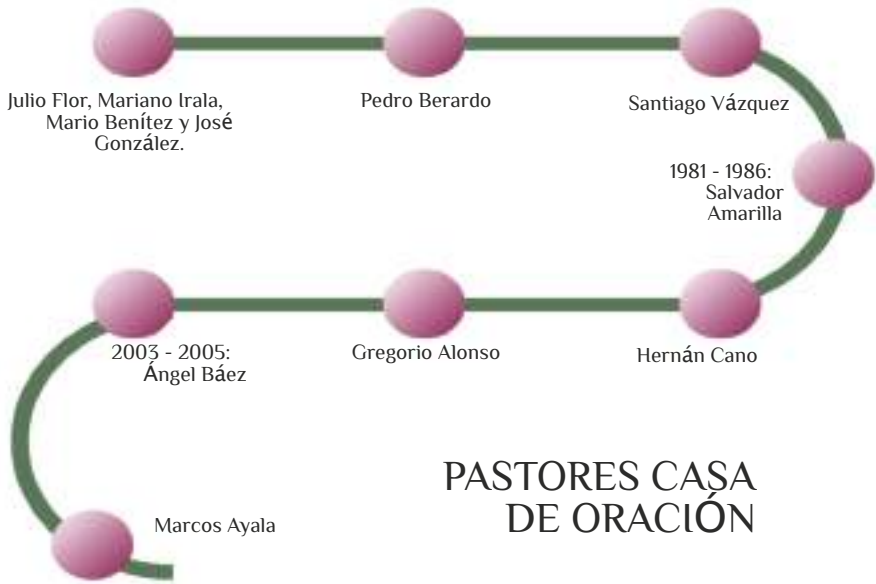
Julio Flor, Mariano Irala, Mario Benítez y José González.

Pedro Berardo

Santiago Vázquez

1981 - 1986: Salvador Amarilla

Hernán Cano

Gregorio Alonso

2003 - 2005: Ángel Báez

Marcos Ayala

PASTORES CASA DE ORACIÓN